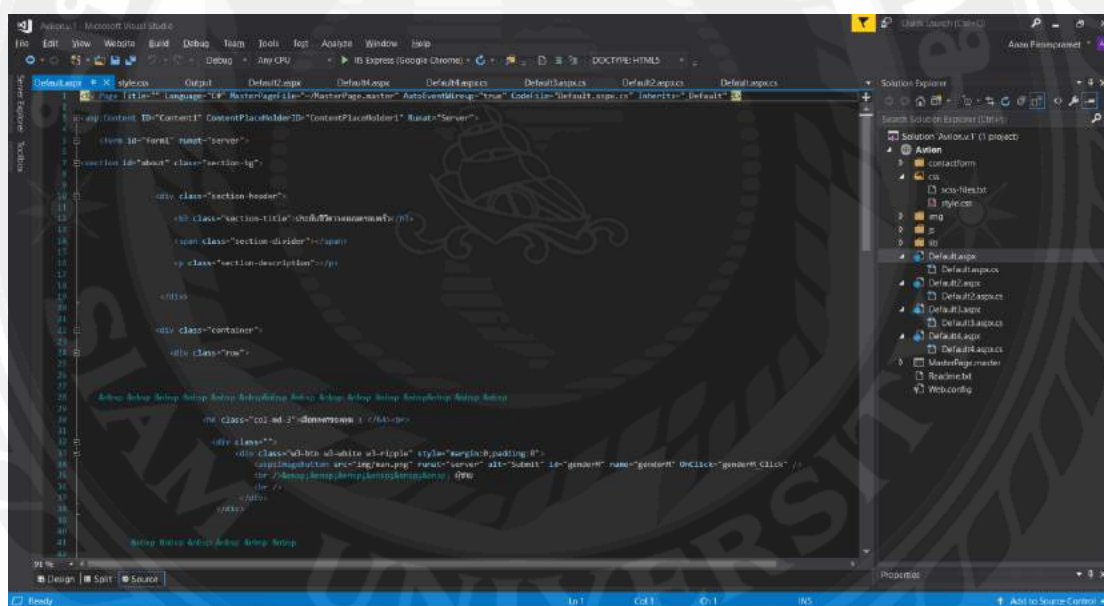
Avlion.u1 - Microsoft Visual Studio

File Edit View Website Build Debug Team Tools Test Analyze Window Help

Debug Any CPU IIS Express (Google Chrome) DOCTYPE: HTML5

Anon Pimpramet

Default.aspx style.css Output Default2.aspx Default4.aspx Default4.aspx.cs Default3.aspx.cs Default2.aspx.cs Default.aspx.cs

<%@ Page Title="" Language="C#" MasterPageFile="~/MasterPage.master" AutoEventWireup="true" CodeFile="Default.aspx.cs" Inherits="_Default" %>

<asp:Content ID="Content1" ContentPlaceHolderID="ContentPlaceHolder1" Runat="Server">

<form id="form1" runat="server">

<section id="about" class="section-bg">

<div class="section-header">

<h3 class="section-title">ประดิษฐ์วัสดุของครอบครัว</h3>

<span class="section-divider"></span>

<p class="section-description"></p>

</div>

<div class="container">

<div class="row">

&nbsp; &nbsp; &nbsp; &nbsp; &nbsp; &nbsp;&nbsp; &nbsp; &nbsp; &nbsp; &nbsp; &nbsp;&nbsp; &nbsp;

<h4 class="col-md-3">เลือกเพศของคุณ : </h4><br>

<div class="">
<div class="w3-btn w3-white w3-ripple" style="margin:0;padding:0">
<asp:ImageButton src="img/man.png" runat="server" alt="Submit" id="genderM" name="genderM" OnClick="genderM_Click" />
<br />&nbsp;&nbsp;&nbsp;&nbsp;&nbsp; ผู้ชาย
<br />
</div>
</div>

&nbsp; &nbsp; &nbsp; &nbsp; &nbsp;

91 %

Design Split Source

Ready Ln 1 Col 1 Ch 1 INS Add to Source Control

Solution Explorer

Search Solution Explorer (Ctrl+;)

Solution 'Avlion.u1' (1 project)
Avlion
contactform
css
scss-files.txt
style.css
img
js
lib
Default.aspx
Default.aspx.cs
Default2.aspx
Default2.aspx.cs
Default3.aspx
Default3.aspx.cs
Default4.aspx
Default4.aspx.cs
MasterPage.master
Readme.txt
Web.config

Properties

Server Explorer Toolbox